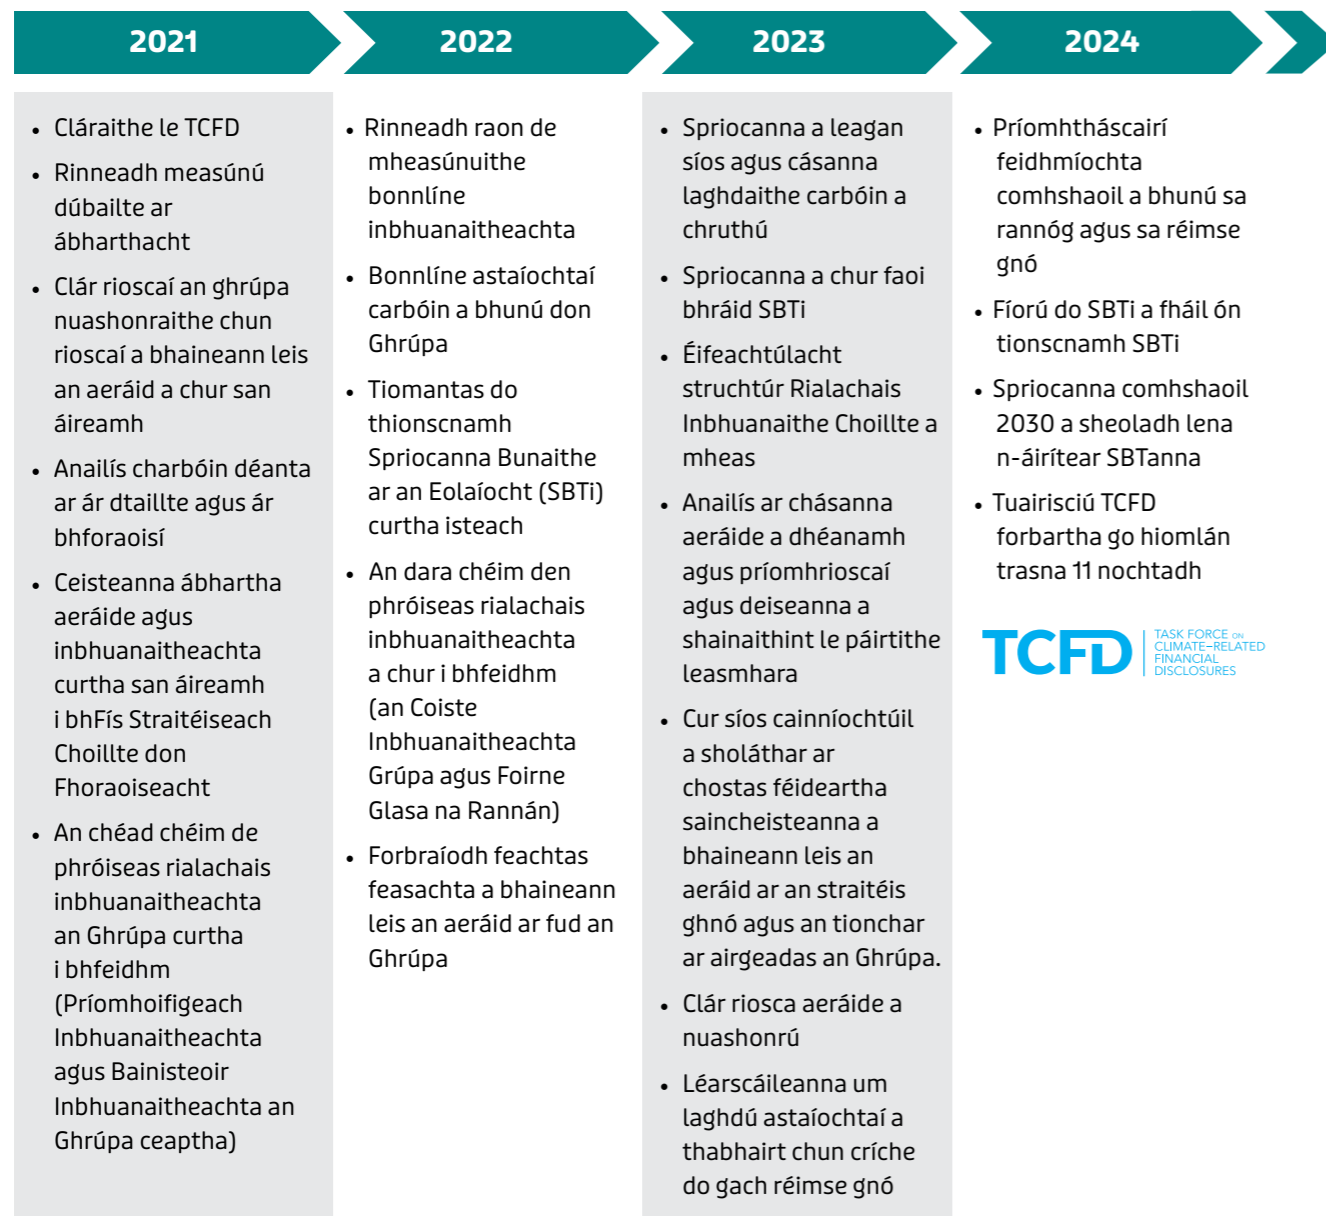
2021

2022

2023

2024

- Cláraithe le TCFD
- Rinneadh measúnú dúbailte ar ábharthacht
- Clár rioscaí an ghrúpa nuashonraithe chun rioscaí a bhaineann leis an aeráid a chur san áireamh
- Anailís charbóin déanta ar ár dtaillte agus ár bhforaoisí
- Ceisteanna ábhartha aeráide agus inbhuanaitheachta curtha san áireamh i bhFís Straitéiseach Choillte don Fhoraoiseacht
- An chéad chéim de phróiseas rialachais inbhuanaitheachta an Ghrúpa curtha i bhfeidhm (Príomhoifigeach Inbhuanaitheachta agus Bainisteoir Inbhuanaitheachta an Ghrúpa ceaptha)

- Rinneadh raon de mheasúnuithe bonnlíne inbhuanaitheachta
- Bonnlíne astaíochtaí carbóin a bhunú don Ghrúpa
- Tiomantas do thionscnamh Spriocanna Bunaithe ar an Eolaíocht (SBTi) curtha isteach
- An dara chéim den phróiseas rialachais inbhuanaitheachta a chur i bhfeidhm (an Coiste Inbhuanaitheachta Grúpa agus Foirne Glasa na Rannán)
- Forbraíodh feachtas feasachta a bhaineann leis an aeráid ar fud an Ghrúpa

- Spriocanna a leagan síos agus cásanna laghdaithe carbóin a chruthú
- Spriocanna a chur faoi bhráid SBTi
- Éifeachtúlacht struchtúr Rialachais Inbhuanaithe Choillte a mheas
- Anailís ar chásanna aeráide a dhéanamh agus príomhrioscaí agus deiseanna a shainaithint le páirtithe leasmhara
- Cur síos cainníochtúil a sholáthar ar chostas féideartha saincheisteanna a bhaineann leis an aeráid ar an straitéis ghnó agus an tionchar ar airgeadas an Ghrúpa.
- Clár riosca aeráide a nuashonrú
- Léarscáileanna um laghdú astaíochtaí a thabhairt chun críche do gach réimse gnó

- Príomhtháscairí feidhmíochta comhshaoil a bhunú sa rannóg agus sa réimse gnó
- Fíorú do SBTi a fháil ón tionscnamh SBTi
- Spriocanna comhshaoil 2030 a sheoladh lena n-áirítear SBTanna
- Tuairisciú TCFD forbartha go hiomlán trasna 11 nochtadh

TCFD TASK FORCE ON CLIMATE-RELATED FINANCIAL DISCLOSURES